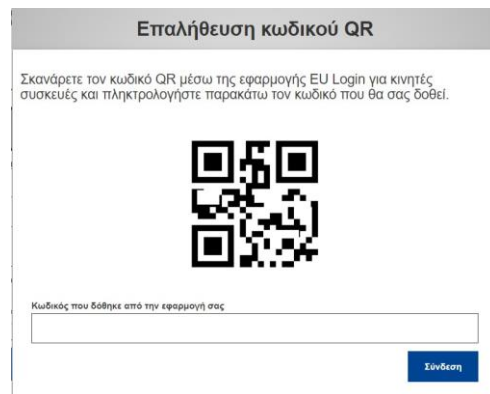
Επαλήθευση κωδικού QR

Σκανάρετε τον κωδικό QR μέσω της εφαρμογής EU Login για κινητές συσκευές και πληκτρολογήστε παρακάτω τον κωδικό που θα σας δοθεί.

Κωδικός που δόθηκε από την εφαρμογή σας

Σύνδεση